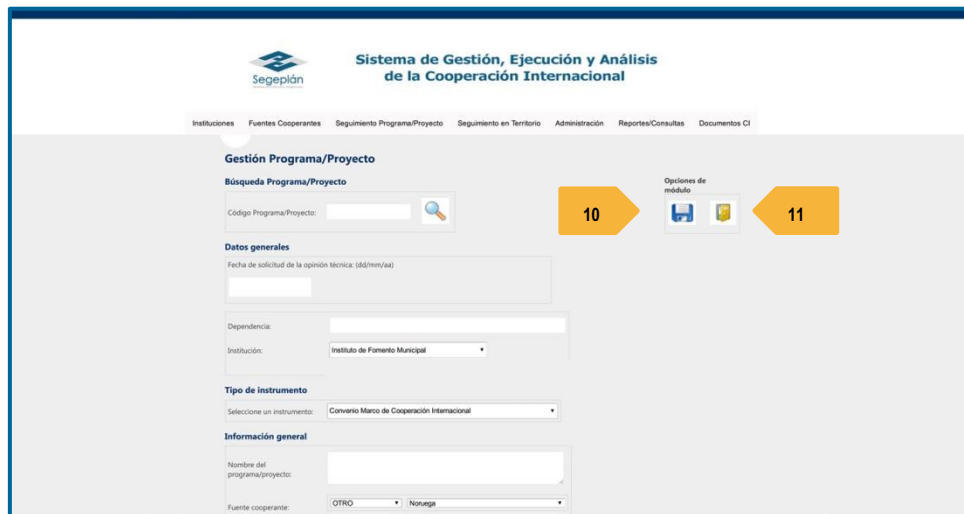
Segeplán

Sistema de Gestión, Ejecución y Análisis de la Cooperación Internacional

Instituciones Fuentes Cooperantes Seguimiento Programa/Proyecto Seguimiento en Territorio Administración Reportes/Consultas Documentos CI

Gestión Programa/Proyecto

Búsqueda Programa/Proyecto

Código Programa/Proyecto:

Opciones de módulo

10

11

Datos generales

Fecha de solicitud de la opinión técnica: (dd/mm/aa)

Dependencia:

Institución: Instituto de Fomento Municipal

Tipo de instrumento

Seleccione un instrumento: Convenio Marco de Cooperación Internacional

Información general

Nombre del programa/proyecto:

Fuente cooperante: OTRO Noruega